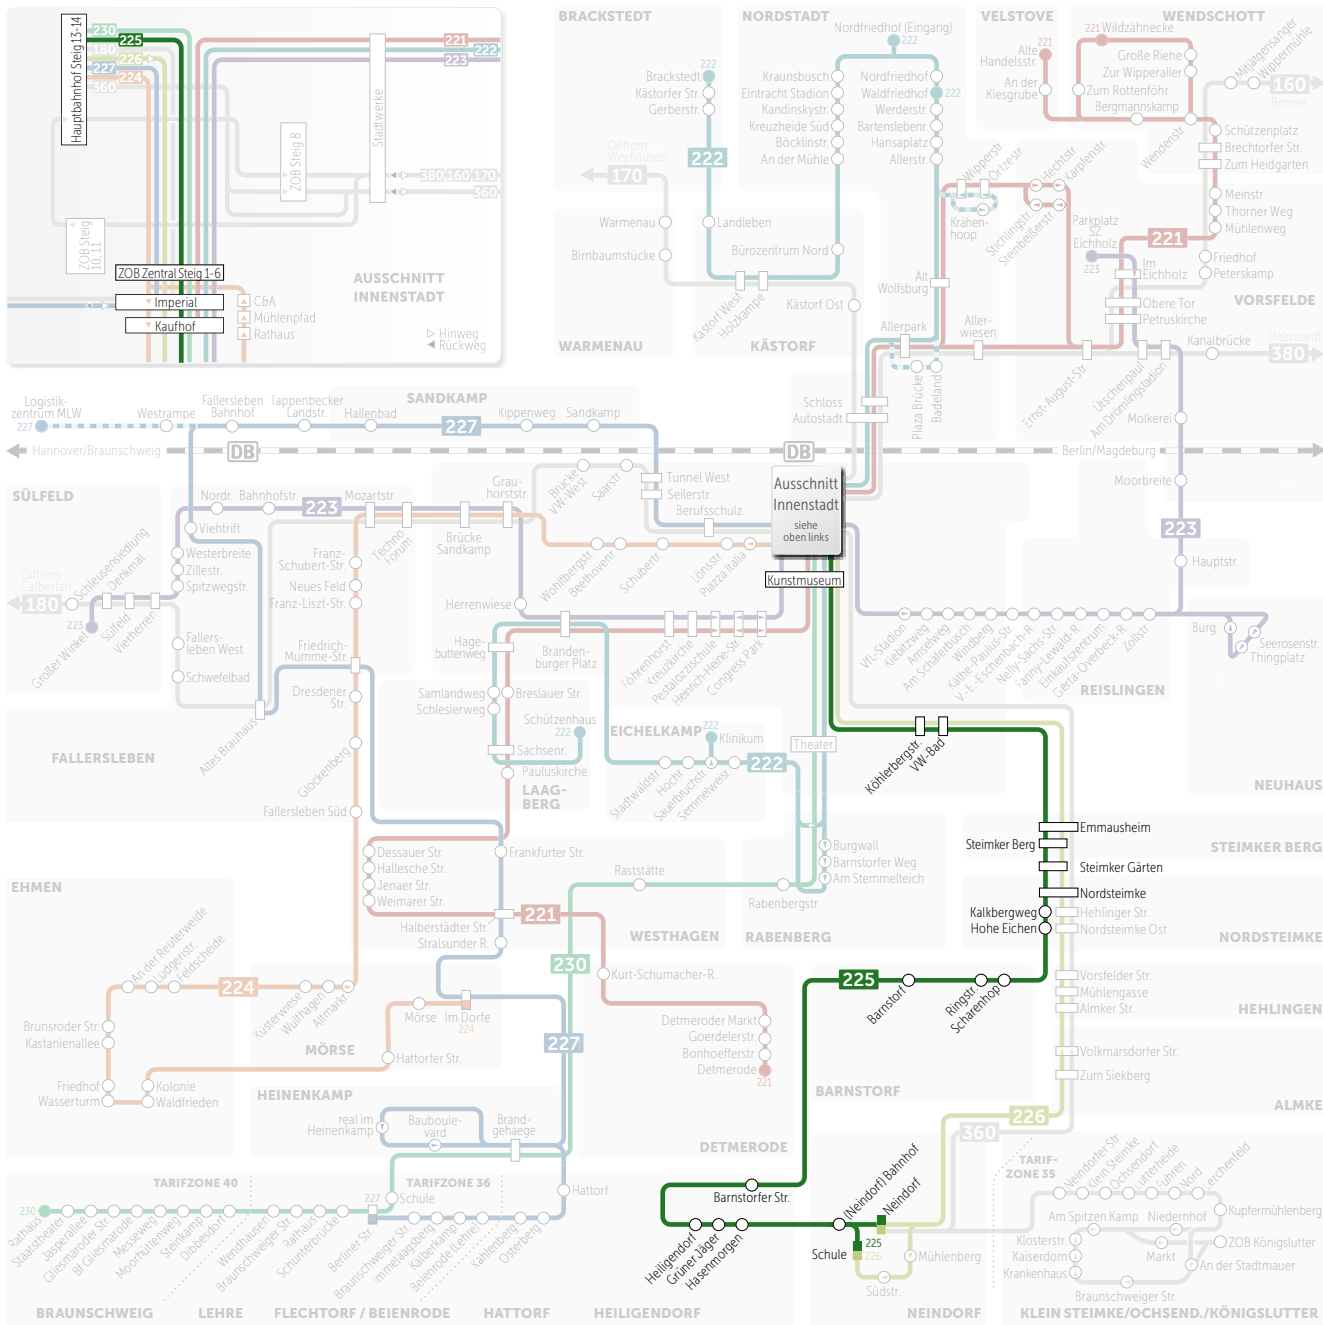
Hauptbahnhof Steig 13-14
230
225
180
226
227
224
360
ZOB Steig 8
Stadtwerke
221
222
223
380 160 170
360
ZOB Steig 10, 11
ZOB Zentral Steig 1-6
Imperial
Kaufhof
C&A
Mühlenpfad
Rathaus
AUSSCHNITT INNENSTADT
Hinweg
Rückweg

BRACKSTEDT
Brackstedt
Kästorfer Str.
Gerberstr.
222
Gifhorn Weyhausen
170
NORDSTADT
Nordfriedhof (Eingang)
Kraunsbusch
Eintracht Stadion
Kandinskystr.
Kreuzheide Süd
Böcklinstr.
An der Mühle
Nordfriedhof
Waldfriedhof
Werderstr.
Bartenslebenr.
Hansaplatz
Allerstr.
VELSTOVE
Alte Handelsstr.
An der Kiesgrube
WENDSCHOTT
Wildzähnecke
Große Riehe
Zur Wipperaller
Zum Rottenföhr
Bergmannskamp
Mittelgartsweg
Wippermühle
160
Brome
Wendenstr.
Schützenplatz
Brechtorfer Str.
Zum Heidgarten
Meinstr.
Thorner Weg
Mühlenweg
Friedhof
Peterskamp
Warmenau
Birnbaumstücke
Landleben
Bürozentrum Nord
Kästorf West
Holzkampe
Kästorf Ost
WARMENAU
KÄSTORF
Wipperstr.
Ortzestr.
Krähenhoop
Hechtstr.
Karpfenstr.
Stichlingstr.
Steinbeißerstr.
Parkplatz SZ Eichholz
221
Im Eichholz
Obere Tor
Petruskirche
VORSFELDE
Alt Wolfsburg
Allerwiesen
Allerpark
Plaza Brücke
Badeland
Ernst-August-Str.
Utschenpaul
Am Drömlingstadion
Kanalbrücke
Heinstedt
380
Molkerei
Schloss Autostadt
Logistikzentrum MLW
Westrampe
Fallersleben Bahnhof
Jappenbecker Landstr.
Hallenbad
SANDKAMP
227
Kippenweg
Sandkamp
Hannover/Braunschweig
DB
DB
Berlin/Magdeburg
SÜLFELD
Nordr. Bahnhofstr.
Mozartstr.
223
Viehtrift
Westerbreite
Zillestr.
Spitzwegstr.
Fallersleben West
Schwefelbad
Gifhorn Calberlah
180
Schleusensiedlung
Denkmal
Sülfeld
Vierherren
Großer Winkel
Franz-Schubert-Str.
Neues Feld
Franz-Liszt-Str.
Techno Forum
Grauhorststr.
Brücke Sandkamp
Brücke VW-West
Saarstr.
Tunnel West
Seilerstr.
Berufsschulz.
Ausschnitt Innenstadt
siehe oben links
Kunstmuseum
Moorbreite
223
Hauptstr.
Wohltbergstr.
Beethovenr.
Schubertr.
Lönsstr.
Piazza Italia
Herrenwiese
Hagebuttenweg
Brandenburger Platz
Friedrich-Mumme-Str.
Dresdener Str.
Föhrenhorst
Kreuzkirche
Pestalozzischule
Heinrich-Heine-Str.
Congress Park
VfL-Stadion
Kiebitzweg
Amselweg
Am Schlierbusch
Windberg
Käthe-Paulus-Str.
V.-E.-Eschenbach-R.
Nelly-Sachs-Str.
Fanny-Lewald-R.
Einkaufszentrum
Gerta-Overbeck-R.
Zollstr.
Burg
Seerosenstr.
Thingplatz
REISLINGEN
FALLERSLEBEN
Altes Brauhaus
Glockenberg
Fallersleben Süd
Samlandweg
Schlesierweg
Breslauer Str.
Schützenhaus
Sachsenr.
Pauluskirche
LAAG-BERG
EICHELKAMP
Klinikum
222
Stadtwaldstr.
Hochr.
Sauerbruchstr.
Semmelweisr.
Theater
Köhlerbergstr.
VW-Bad
NEUHAUS
Emmausheim
Steimker Berg
Steimker Gärten
STEIMKER BERG
Nordsteimke
Kalkbergweg
Hohe Eichen
Hehlinger Str.
Nordsteimke Ost
NORDSTEIMKE
Dessauer Str.
Hallesche Str.
Jenaer Str.
Weimarer Str.
Frankfurter Str.
Halberstädter Str.
Stralsunder R.
221
Burgwall
Barnstorfer Weg
Am Stemmelteich
Raststätte
Rabenbergstr.
WESTHAGEN
RABENBERG
EHMEN
An der Reuterweide
Ludgerstr.
Feldscheide
224
Brunsroder Str.
Kastanienallee
Friedhof
Wasserturm
Kolonie
Waldfrieden
Küsterwiese
Wulfhagen
Altmark
MÖRSE
Mörse
Im Dorfe
224
Hattorfer Str.
230
Kurt-Schumacher-R.
227
Detmeroder Markt
Goerdelerstr.
Bonhoefferstr.
Detmerode
221
225
Barnstorf
Ringstr.
Scharenhop
Vorsfelder Str.
Mühlengasse
Almker Str.
HEHLINGEN
Volkmarsdorfer Str.
Zum Siekberg
ALMKE
BARNSTORF
HEINENKAMP
real im Heinenkamp
Bauboulevard
Brandgehaege
DETMERODE
226
360
TARIFZONE 35
Neindorfer Str.
Klein Steimke
Ochsendorf
Unterheide
Fuhren
Nord
Lerchenfeld
Am Spitzen Kamp
Niedernhof
Kupfermühlenberg
Klosterstr.
Kaiserdom
Krankenhaus
Markt
ZOB Königslutter
An der Stadtmauer
Braunschweiger Str.
TARIFZONE 40
TARIFZONE 36
Rathaus
Staatstheater
Jasperallee
Gliesmaroder Str.
Bf Gliesmarode
Messeweg
Moorhüttenweg
Steinkamp
Dibbesdorf
Wendhausen
Braunschweiger Str.
Rathaus
Schunterbrücke
Berliner Str.
Braunschweiger Str.
Immelagsberg
Kälberkamp
Beienrode Lehre
Kahlenberg
Osterberg
227
Schule
Hattorf
Barnstorfer Str.
Heiligendorf
Grüner Jäger
Hasenmorgen
Schule
(Neindorf) Bahnhof
Neindorf
225
Mühlenberg
Südstr.
BRAUNSCHWEIG
LEHRE
FLECHTORF / BEIENRODE
HATTORF
HEILIGENDORF
NEINDORF
KLEIN STEIMKE/OCHSEND./KÖNIGSLUTTER